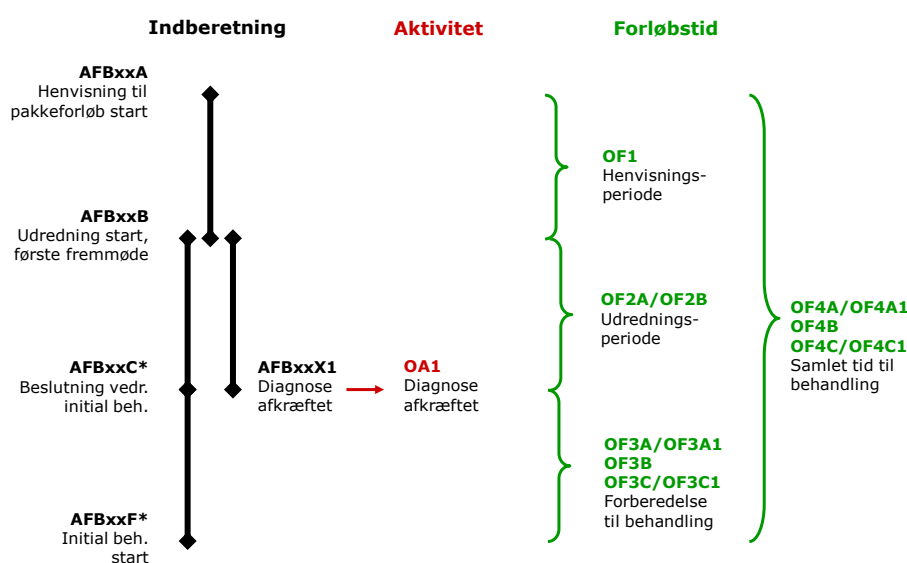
Indberetning

Aktivitet

Forløbstid

AFBxxA
Henvisning til pakkeforløb start

AFBxxB
Udredning start, første fremmøde

AFBxxC*
Beslutning vedr. initial beh.

AFBxxF*
Initial beh. start

AFBxxX1
Diagnose afkræftet

OA1
Diagnose afkræftet

OF1
Henvisningsperiode

OF2A/OF2B
Udredningsperiode

OF3A/OF3A1
OF3B
OF3C/OF3C1
Forberedelse til behandling

OF4A/OF4A1
OF4B
OF4C/OF4C1
Samlet tid til behandling